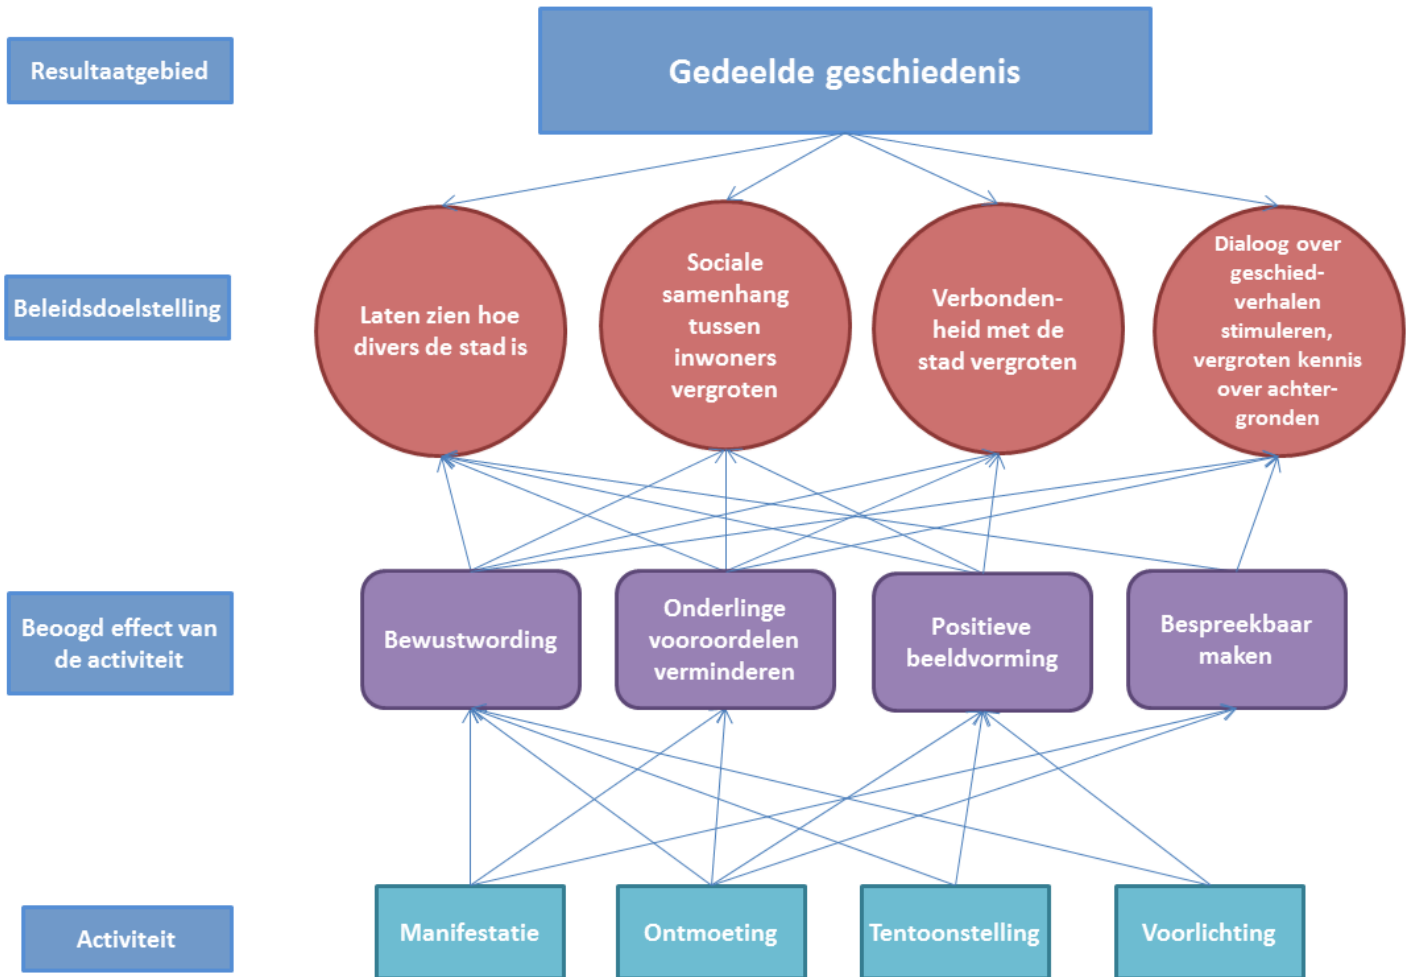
Resultaatgebied

Gedeelde geschiedenis

Beleidsdoelstelling

Laten zien hoe divers de stad is

Sociale samenhang tussen inwoners vergroten

Verbondenheid met de stad vergroten

Dialoog over geschiedverhalen stimuleren, vergroten kennis over achtergronden

Beoogd effect van de activiteit

Bewustwording

Onderlinge vooroordelen verminderen

Positieve beeldvorming

Bespreekbaar maken

Activiteit

Manifestatie

Ontmoeting

Tentoonstelling

Voorlichting